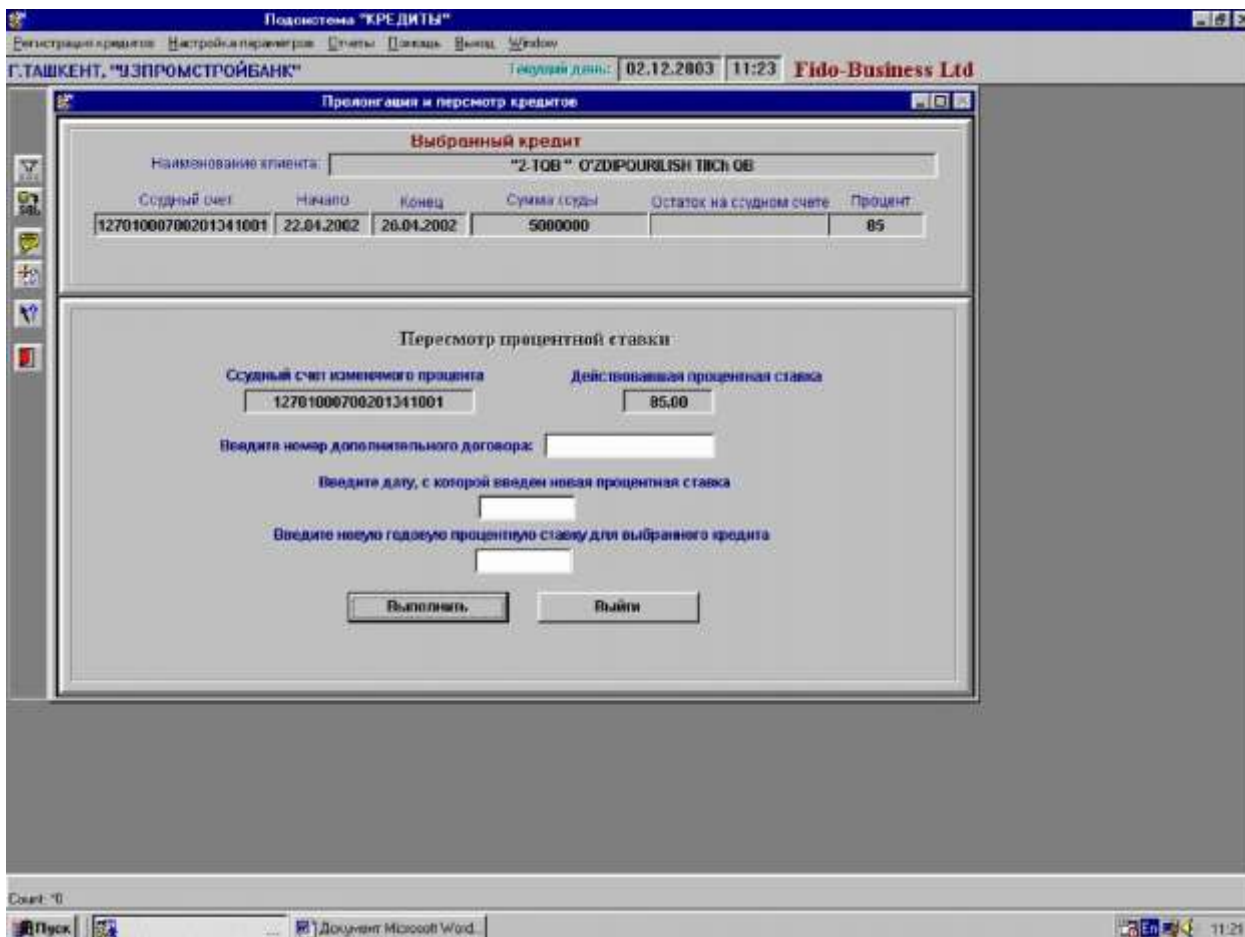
Подсистема "КРЕДИТЫ"

Регистрация кредитов Настройка параметров Отчеты Помощь Выход Window

Г.ТАШКЕНТ, "УЗПРОМСТРОЙБАНК" Текущий день: 02.12.2003 11:23 Fido-Business Ltd

Пролонгация и пересмотр кредитов

Выбранный кредит

Наименование клиента: "2-TOB " O'ZDIPOURILISH TIICh OB

| Ссудный счет | Начало | Конец | Сумма ссуды | Остаток на ссудном счете | Процент |
|---|---|---|---|---|---|
| 12701000700201341001 | 22.04.2002 | 26.04.2002 | 5000000 | | 85 |

Пересмотр процентной ставки

Ссудный счет измененного процента
12701000700201341001

Действовавшая проценная ставка
85.00

Введите номер дополнительного договора:

Введите дату, с которой введен новая процентная ставка

Введите новую годовую процентную ставку для выбранного кредита

Выполнить Выйти

Count: *0

Пуск Документ Microsoft Word... En 11:21